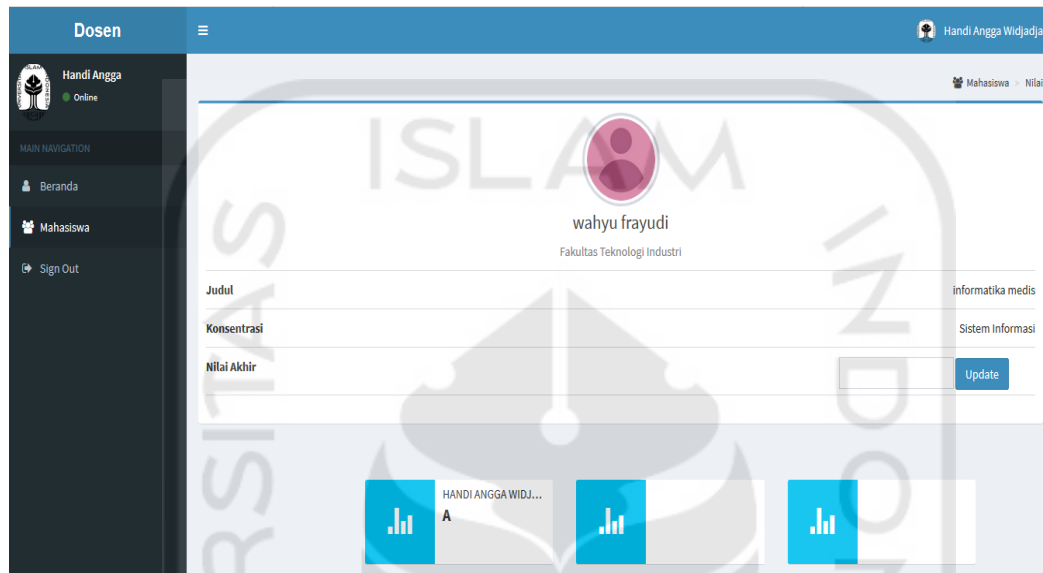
Dosen

≡

Handi Angga Widjadja

Handi Angga
Online

MAIN NAVIGATION

Beranda

Mahasiswa

Sign Out

Mahasiswa > Nilai

ISLAM

wahyu frayudi

Fakultas Teknologi Industri

| | |
|---|---|
| Judul | informatika medis |
| Konsentrasi | Sistem Informasi |
| Nilai Akhir | Update |

HANDI ANGGA WIDJ...
A